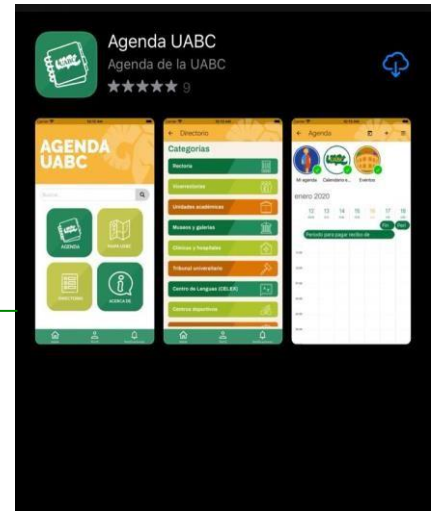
Agenda UABC
Agenda de la UABC
★★★★★ 9

AGENDA UABC
Buscar
AGENDA
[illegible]
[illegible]
ACERCA DE

← Directorio
Categorías
Rectoría
Vicerrectorías
Unidades académicas
Museos y galerías
Clínicas y hospitales
Tribunal universitario
Centro de Lenguas (CELEX)
Centros deportivos

← Agenda
Mi agenda
Calendario e...
Eventos
enero 2020
12 13 14 15 16 17 18
Periodo para pagar recibo de